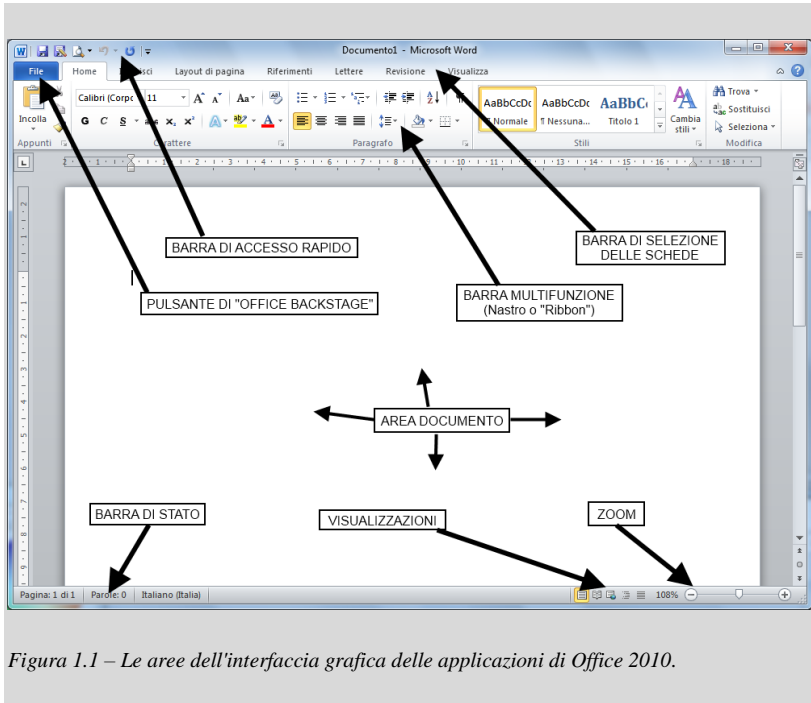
Documento1 - Microsoft Word

File Home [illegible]isci Layout di pagina Riferimenti Lettere Revisione Visualizza

Incolla Calibri (Corpo 11 A A Aa G C S abe $x_2$ $x^2$ A AaBbCcDc ¶ Normale AaBbCcDc ¶ Nessuna... AaBbC Titolo 1 Cambia stili Trova Sostituisci Seleziona

Appunti Carattere Paragrafo Stili Modifica

BARRA DI ACCESSO RAPIDO

BARRA DI SELEZIONE DELLE SCHEDE

PULSANTE DI "OFFICE BACKSTAGE"

BARRA MULTIFUNZIONE (Nastro o "Ribbon")

AREA DOCUMENTO

BARRA DI STATO

VISUALIZZAZIONI

ZOOM

Pagina: 1 di 1 Parole: 0 Italiano (Italia) 108%

Figura 1.1 – Le aree dell'interfaccia grafica delle applicazioni di Office 2010.